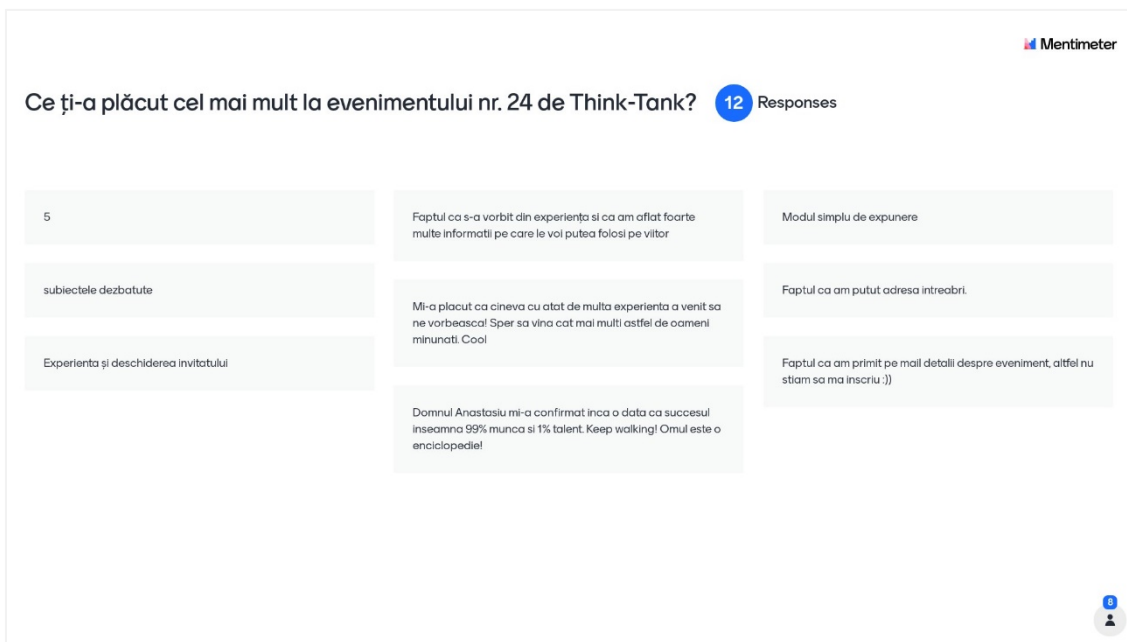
Mentimeter

Ce ți-a plăcut cel mai mult la evenimentului nr. 24 de Think-Tank? 12 Responses

5

subiectele dezbatute

Experienta și deschiderea invitatului

Faptul ca s-a vorbit din experiența si ca am aflat foarte multe informatii pe care le voi putea folosi pe viitor

Mi-a placut ca cineva cu atat de multa experienta a venit sa ne vorbeasca! Sper sa vina cat mai multi astfel de oameni minunati. Cool

Domnul Anastasiu mi-a confirmat inca o data ca succesul inseamna 99% munca si 1% talent. Keep walking! Omul este o enciclopedie!

Modul simplu de expunere

Faptul ca am putut adresa intreabri.

Faptul ca am primit pe mail detalii despre eveniment, altfel nu stiam sa ma inscriu :))

8